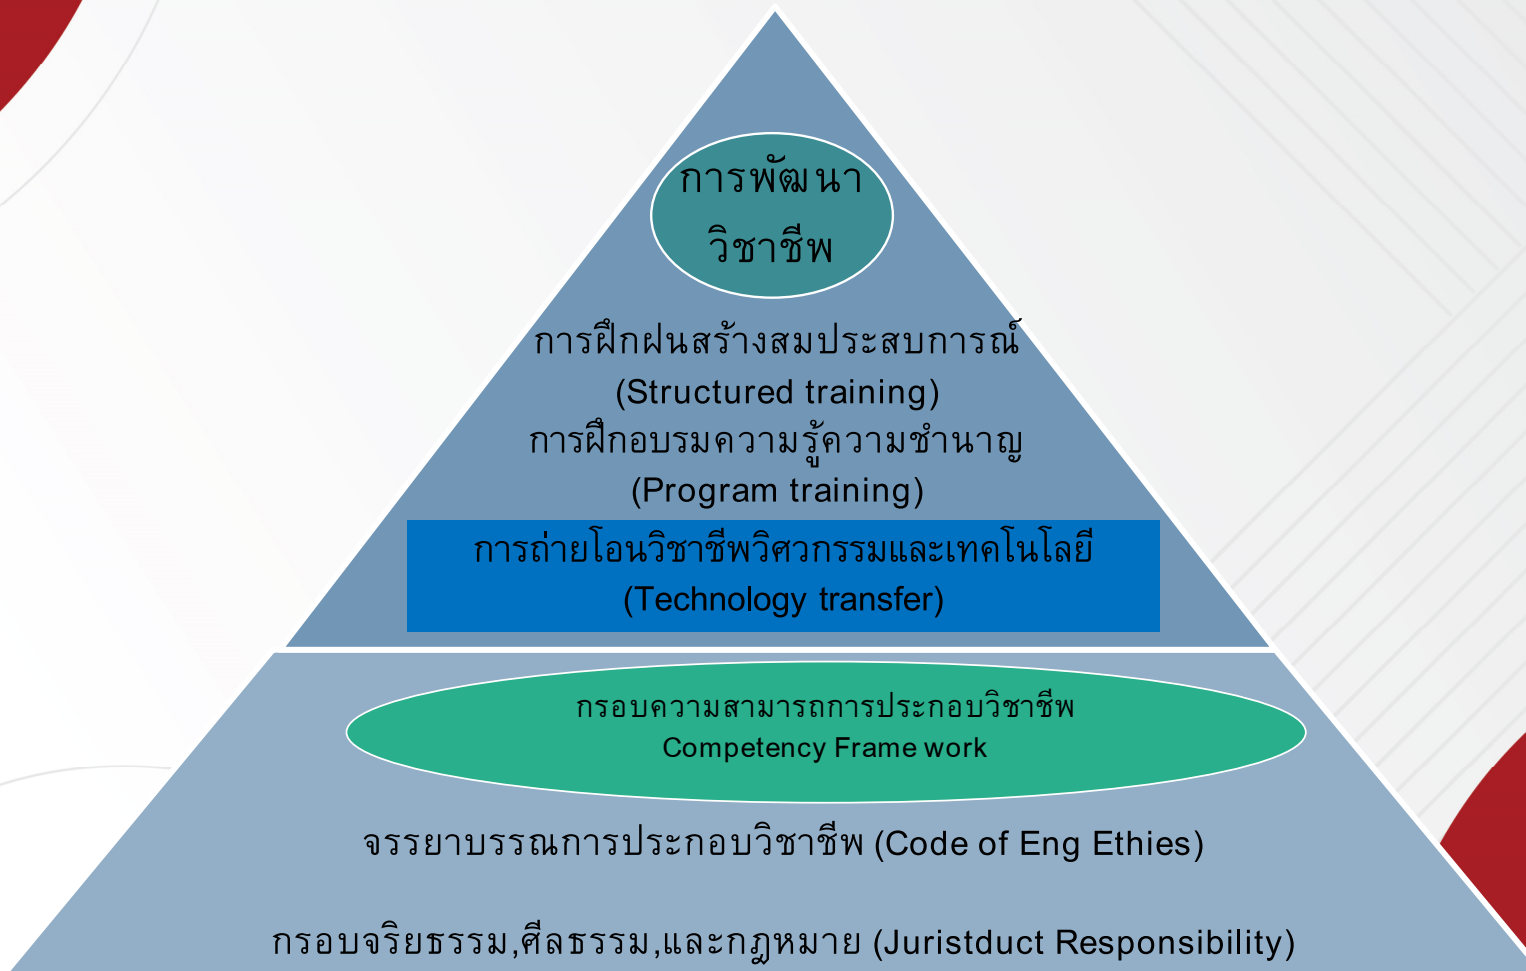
การพัฒนา
วิชาชีพ

การฝึกฝนสร้างสมประสบการณ์
(Structured training)
การฝึกอบรมความรู้ความชำนาญ
(Program training)

การถ่ายโอนวิชาชีพวิศวกรรมและเทคโนโลยี
(Technology transfer)

กรอบความสามารถการประกอบวิชาชีพ
Competency Frame work

จรรยาบรรณการประกอบวิชาชีพ (Code of Eng Ethies)

กรอบจริยธรรม,ศีลธรรม,และกฎหมาย (Juristduct Responsibility)